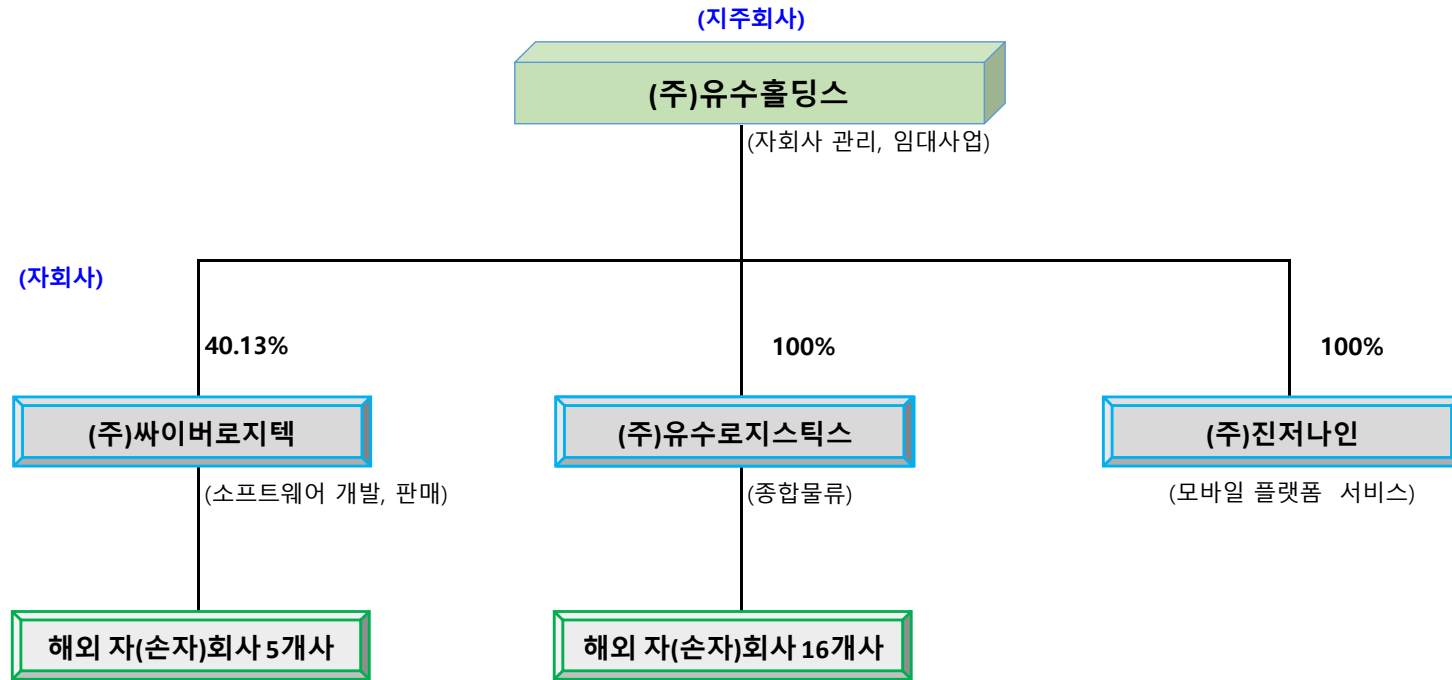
(지주회사)

(주)유수홀딩스

(자회사 관리, 임대사업)

(자회사)

40.13%

100%

100%

(주)싸이버로지텍

(소프트웨어 개발, 판매)

(주)유수로지스틱스

(종합물류)

(주)진저나인

(모바일 플랫폼 서비스)

해외 자(손자)회사 5개사

해외 자(손자)회사 16개사